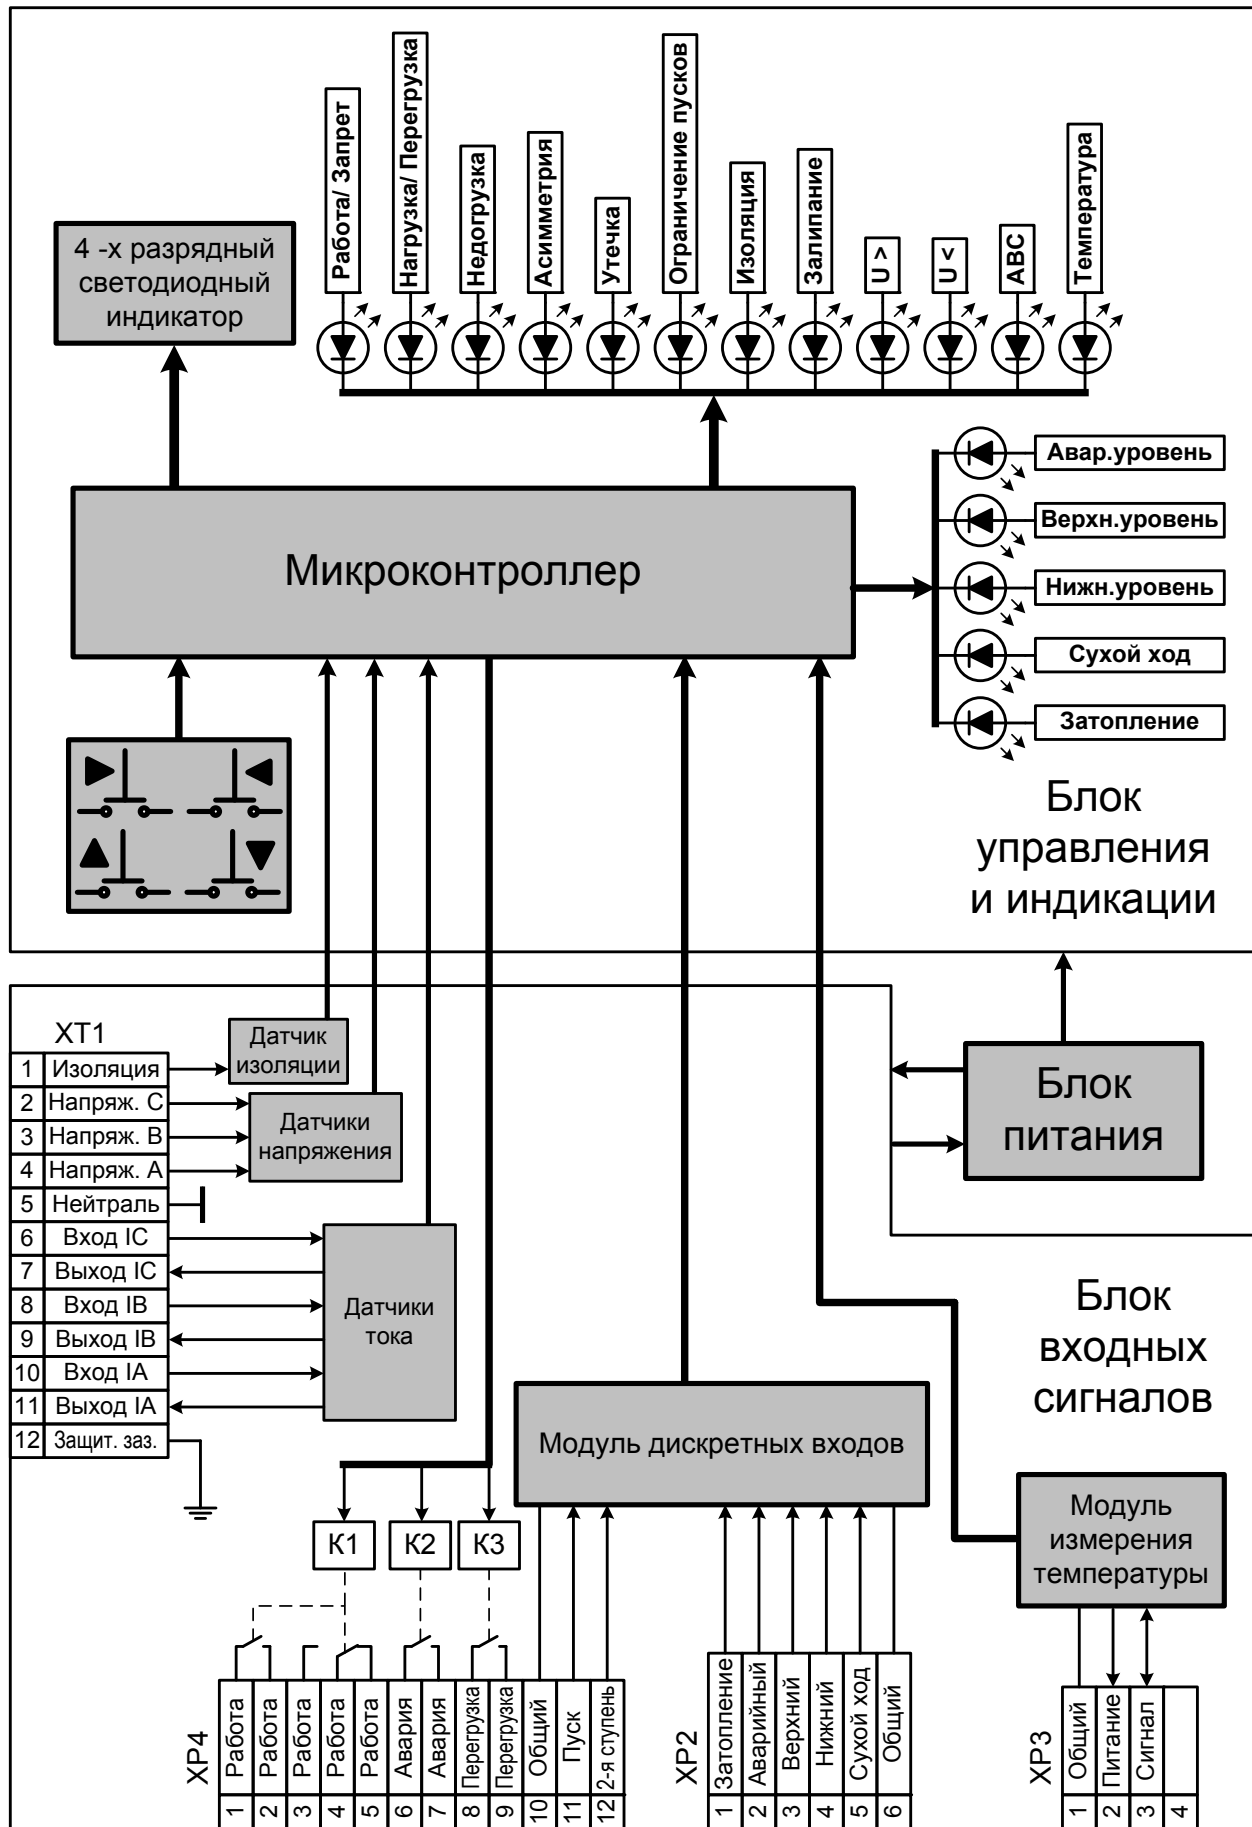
Работа/ Запрет
Нагрузка/ Перегрузка
Недогрузка
Асимметрия
Утечка
Ограничение пусков
Изоляция
Залипание
U >
U <
ABC
Температура

4 -х разрядный светодиодный индикатор

Авар.уровень
Верхн.уровень
Нижн.уровень
Сухой ход
Затопление

Микроконтроллер

Блок управления и индикации

XT1

| 1 | Изоляция |
|---|---|
| 2 | Напряж. C |
| 3 | Напряж. B |
| 4 | Напряж. A |
| 5 | Нейтраль |
| 6 | Вход IC |
| 7 | Выход IC |
| 8 | Вход IB |
| 9 | Выход IB |
| 10 | Вход IA |
| 11 | Выход IA |
| 12 | Защит. заз. |

Датчик изоляции
Датчики напряжения
Датчики тока

Блок питания

Блок входных сигналов

Модуль дискретных входов

Модуль измерения температуры

K1 K2 K3

XP4

| 1 | 2 | 3 | 4 | 5 | 6 | 7 | 8 | 9 | 10 | 11 | 12 |
|---|---|---|---|---|---|---|---|---|---|---|---|
| Работа | Работа | Работа | Работа | Работа | Авария | Авария | Перегрузка | Перегрузка | Общий | Пуск | 2-я ступень |

XP2

| 1 | 2 | 3 | 4 | 5 | 6 |
|---|---|---|---|---|---|
| Затопление | Аварийный | Верхний | Нижний | Сухой ход | Общий |

XP3

| 1 | 2 | 3 | 4 |
|---|---|---|---|
| Общий | Питание | Сигнал | |